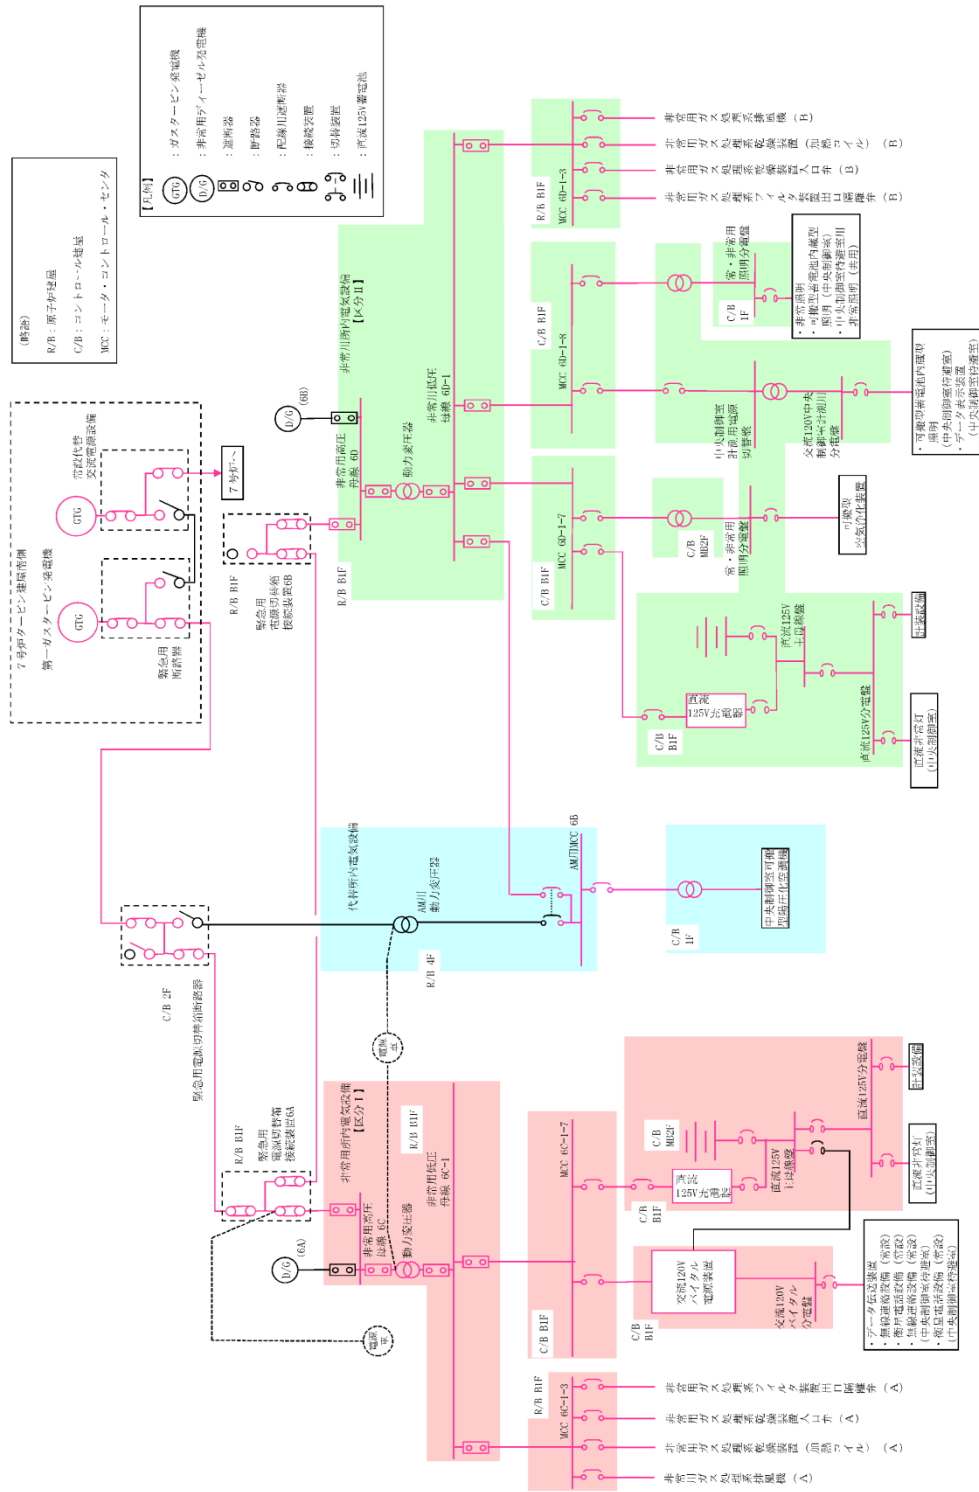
（略語）
R/B：原子炉建屋
C/B：コントロール建屋
MCC：モータ・コントロール・センタ

【凡例】
GTG：ガスタービン発電機
D/G：非常用ディーゼル発電機
：遮断器
：断路器
：配線用遮断器
：接続装置
：切替装置
：直流125V蓄電池

7号炉タービン建屋南側
第一ガスタービン発電機
GTG
GTG
緊急用断路器
常設代替交流電源設備
7号炉へ

R/B B1F
緊急用電源切替箱接続装置6B
R/B B1F

非常用所内電気設備
【区分Ⅱ】
D/G (6B)
非常用高圧母線 6D
動力変圧器
非常用低圧母線 6D-1

R/B B1F
MCC 6D-1-3
非常用ガス処理系排風機（B）
非常用ガス処理系乾燥装置（加熱コイル）（B）
非常用ガス処理系乾燥装置入口弁（B）
非常用ガス処理系フィルタ装置出口隔離弁（B）

C/B B1F
MCC 6D-1-8
C/B 1F
常・非常用照明分電盤
・非常用照明
・可搬型蓄電池内蔵型照明（中央制御室）
・中央制御室待避室用非常照明（共用）
中央制御室計測用電源切替盤
交流120V中央制御室計測用分電盤
・可搬型蓄電池内蔵型照明（中央制御室待避室）
・データ表示装置（中央制御室待避室）

C/B B1F
MCC 6D-1-7
C/B MB2F
常・非常用照明分電盤
可搬型空気浄化装置
直流125V充電器
直流125V主母線盤
直流125V分電盤
計装設備
直流非常灯（中央制御室）
C/B B1F

代替所内電気設備
AM用動力変圧器
AM用MCC 6B
R/B 4F
C/B 1F
中央制御室可搬型陽圧化空調機

C/B 2F
緊急用電源切替箱断路器
R/B B1F
緊急用電源切替箱接続装置6A
電源車
電源車

非常用所内電気設備
【区分Ⅰ】
R/B B1F
D/G (6A)
非常用高圧母線 6C
動力変圧器
非常用低圧母線 6C-1

C/B B1F
MCC 6C-1-7
C/B MB2F
直流125V充電器
直流125V主母線盤
直流125V分電盤
計装設備
直流非常灯（中央制御室）
C/B B1F
交流120Vバイタル電源装置
交流120Vバイタル分電盤
C/B B1F
・データ伝送装置
・無線連絡設備（常設）
・衛星電話設備（常設）
・無線連絡設備（常設）（中央制御室待避室）
・衛星電話設備（常設）（中央制御室待避室）

C/B B1F
R/B B1F
MCC 6C-1-3
非常用ガス処理系フィルタ装置出口隔離弁（A）
非常用ガス処理系乾燥装置入口弁（A）
非常用ガス処理系乾燥装置（加熱コイル）（A）
非常用ガス処理系排風機（A）